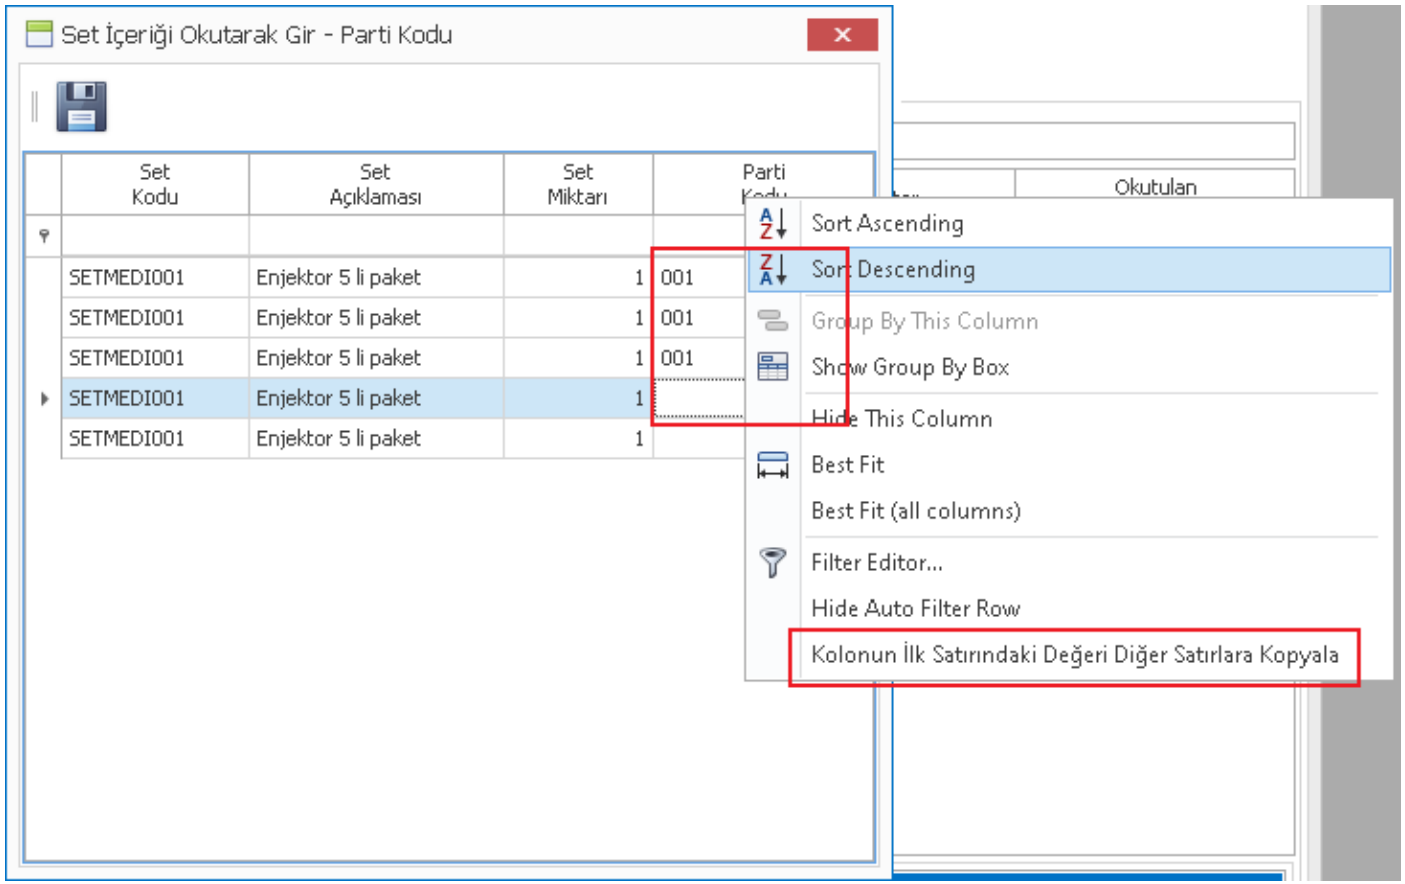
Set İçeriği Okutarak Gir - Parti Kodu

| Set Kodu | Set Açıklaması | Set Miktarı | Parti Kodu |
|---|---|---|---|
| | | | |
| SETMEDI001 | Enjektor 5 li paket | 1 | 001 |
| SETMEDI001 | Enjektor 5 li paket | 1 | 001 |
| SETMEDI001 | Enjektor 5 li paket | 1 | 001 |
| SETMEDI001 | Enjektor 5 li paket | 1 | |
| SETMEDI001 | Enjektor 5 li paket | 1 | |

Okutulan

Sort Ascending
Sort Descending
Group By This Column
Show Group By Box
Hide This Column
Best Fit
Best Fit (all columns)
Filter Editor...
Hide Auto Filter Row
Kolonun İlk Satırındaki Değeri Diğer Satırlara Kopyala